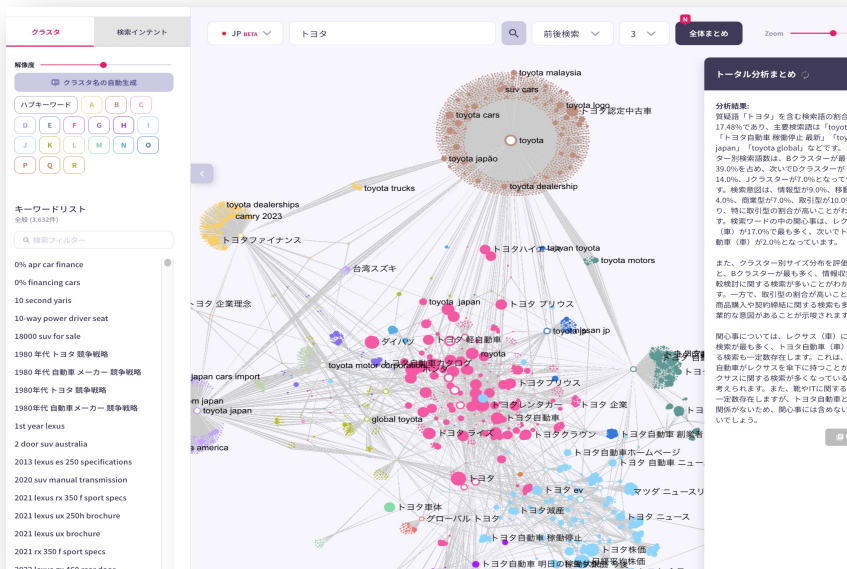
クラスタ | 検索インテント

解像度

クラスタ名の自動生成

ハブキーワード A B C D E F G H I J K L M N O P Q R

キーワードリスト
全数 (3,632件)

検索フィルター

0% apr car finance
0% financing cars
10 second yaris
10-way power driver seat
18000 suv for sale
1980 年代 トヨタ 競争戦略
1980 年代 自動車 メーカー 競争戦略
1980年代 トヨタ 競争戦略
1980年代 自動車メーカー 競争戦略
1st year lexus
2 door suv australia
2013 lexus es 250 specifications
2020 suv manual transmission
2021 lexus rx 350 f sport specs
2021 lexus ux 250h brochure
2021 lexus ux brochure
2021 rx 350 f sport specs

JP BETA | トヨタ | 前後検索 | 3 | 全体まとめ | Zoom

toyota malaysia
suv cars
toyota logo
トヨタ認定中古車
toyota cars
toyota
toyota japão
toyota dealership
toyota dealerships
camry 2023
toyota trucks
トヨタファイナンス
トヨタハイ
taiwan toyota
toyota motors
台湾スズキ
トヨタ 企業理念
toyota japan
トヨタ プリウス
ダイハツ
トヨタ 軽自動車
toyota japan jp
toyota motor corporation
トヨタ カタログ
royota
japan cars import
トヨタプリウス
toyota japan
トヨタレンタカー
トヨタ 企業
global toyota
トヨタ自動車
トヨタ ライズ
トヨタクラウン
トヨタ自動車 創業
america
トヨタ自動車ホームページ
トヨタ 自動車 ニュー
トヨタ
トヨタ ev
マツダ ニュースリ
トヨタ車体
グローバル トヨタ
トヨタ 減産
トヨタ ニュース
トヨタ自動車 株価
トヨタ株価
トヨタ自動車 明日の株価

トータル分析まとめ

分析結果:
質疑語「トヨタ」を含む検索語の割合
17.48%であり、主要検索語は「toyota
「トヨタ自動車 稼働停止 最新」「toy
japan」「toyota global」などです。
ター別検索語数は、Bクラスターが最
39.0%を占め、次いでDクラスターが
14.0%、Jクラスターが7.0%となって
す。検索意図は、情報型が9.0%、移動
4.0%、商業型が7.0%、取引型が10.0
り、特に取引型の割合が高いことがわ
す。検索ワードの中の関心事は、レク
（車）が17.0%で最も多く、次いでト
動車（車）が2.0%となっています。

また、クラスター別サイズ分布を評価
と、Bクラスターが最も多く、情報収
較検討に関する検索が多いことがわか
す。一方で、取引型の割合が高いこと
商品購入や契約締結に関する検索も多
業的な意図があることが示唆されます

関心事については、レクサス（車）に
検索が最も多く、トヨタ自動車（車）
る検索も一定数存在します。これは、
自動車がレクサスを傘下に持つことか
クサスに関する検索が多くなっている
考えられます。また、靴やITに関する
一定数存在しますが、トヨタ自動車と
関係がないため、関心事には含めない
いでしょう。